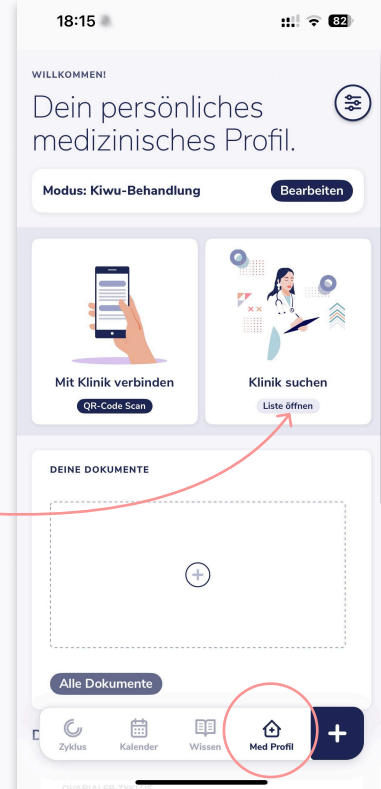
18:15

82

WILLKOMMEN!

Dein persönliches medizinisches Profil.

Modus: Kiwu-Behandlung

Bearbeiten

Mit Klinik verbinden

QR-Code Scan

Klinik suchen

Liste öffnen

DEINE DOKUMENTE

Alle Dokumente

D

Zyklus

Kalender

Wissen

Med Profil

+

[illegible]